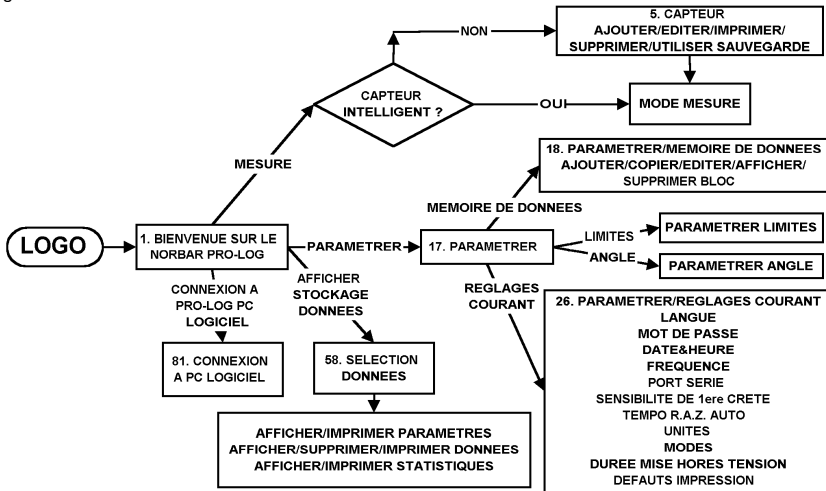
5. CAPTEUR
AJOUTER/EDITER/IMPRIMER/
SUPPRIMER/UTILISER SAUVEGARDE

NON

CAPTEUR
INTELLIGENT ?

OUI

MODE MESURE

MESURE

18. PARAMETRER/MEMOIRE DE DONNEES
AJOUTER/COPIER/EDITER/AFFICHER/
SUPPRIMER BLOC

MEMOIRE DE DONNEES

LOGO

1. BIENVENUE SUR LE
NORBAR PRO-LOG

PARAMETRER

17. PARAMETRER

LIMITES

PARAMETRER LIMITES

ANGLE

PARAMETRER ANGLE

CONNEXION A
PRO-LOG PC
LOGICIEL

AFFICHER
STOCKAGE
DONNEES

REGLAGES
COURANT

81. CONNEXION
A PC LOGICIEL

58. SELECTION
DONNEES

26. PARAMETRER/REGLAGES COURANT
LANGUE
MOT DE PASSE
DATE&HEURE
FREQUENCE
PORT SERIE
SENSIBILITE DE 1ere CRETE
TEMPO R.A.Z. AUTO
UNITES
MODES
DUREE MISE HORES TENSION
DEFAUTS IMPRESSION

AFFICHER/IMPRIMER PARAMETRES
AFFICHER/SUPPRIMER/IMPRIMER DONNEES
AFFICHER/IMPRIMER STATISTIQUES